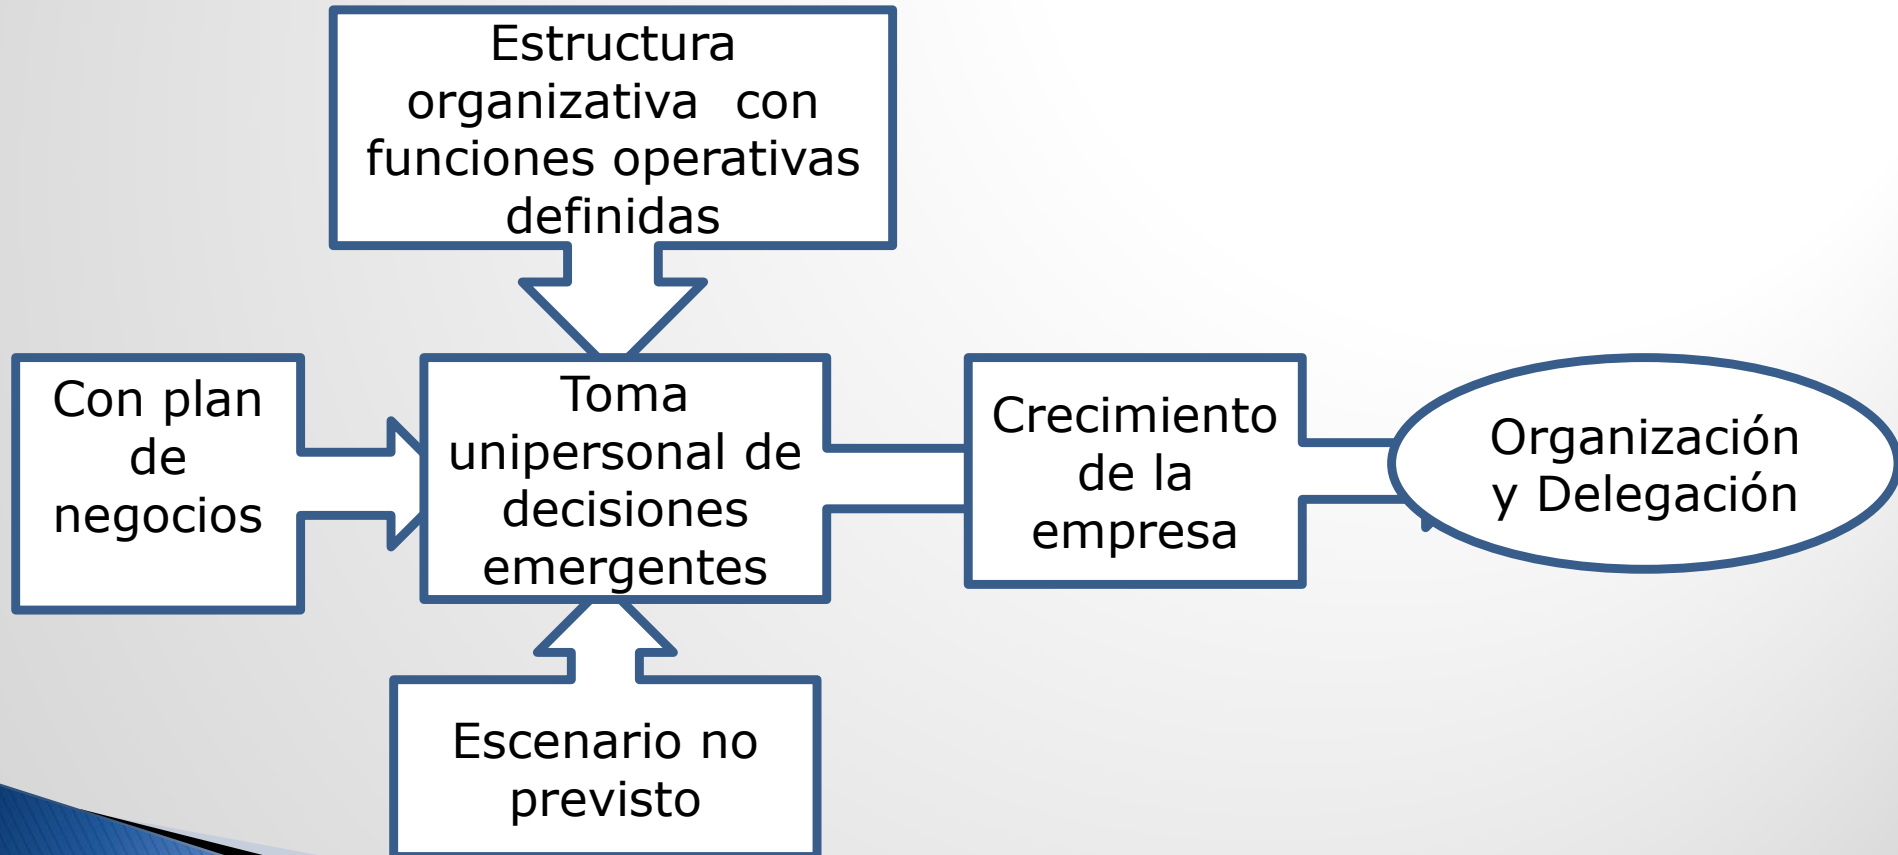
Estructura organizativa con funciones operativas definidas

Con plan de negocios

Toma unipersonal de decisiones emergentes

Crecimiento de la empresa

Organización y Delegación

Escenario no previsto